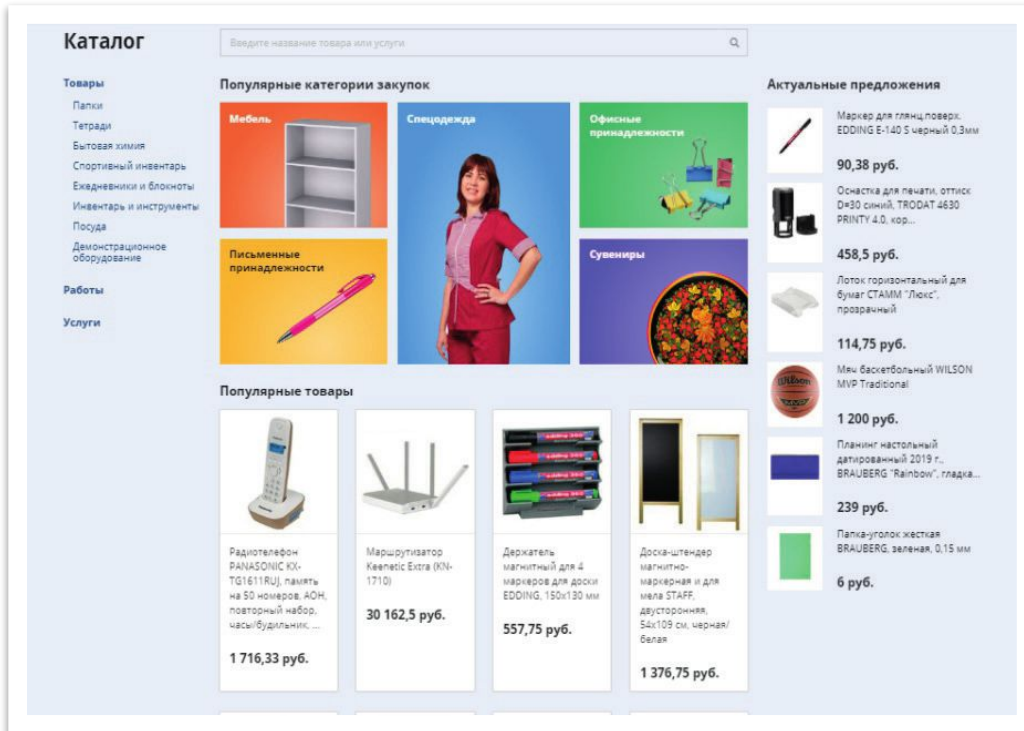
Каталог

Введите название товара или услуги

Товары
Папки
Тетради
Бытовая химия
Спортивный инвентарь
Ежедневники и блокноты
Инвентарь и инструменты
Посуда
Демонстрационное оборудование

Работы

Услуги

Популярные категории закупок

Мебель

Спецодежда

Офисные принадлежности

Письменные принадлежности

Сувениры

Популярные товары

Радиотелефон PANASONIC KX-TG1611RUJ, память на 50 номеров, АОН, повторный набор, часы/будильник, ...

1 716,33 руб.

Маршрутизатор Keenetic Extra (KN-1710)

30 162,5 руб.

Держатель магнитный для 4 маркеров для доски EDDING, 150x130 мм

557,75 руб.

Доска-штендер магнитно-маркерная и для мела STAFF, двусторонняя, 54x109 см, черная/белая

1 376,75 руб.

Актуальные предложения

Маркер для глянц.поверх. EDDING E-140 S черный 0.3мм

90,38 руб.

Оснастка для печати, оттиск D=30 синий, TRODAT 4630 PRINTY 4.0, кор...

458,5 руб.

Лоток горизонтальный для бумаг СТАММ "Люкс", прозрачный

114,75 руб.

Мяч баскетбольный WILSON MVP Traditional

1 200 руб.

Планинг настольный датированный 2019 г., BRAUBERG "Rainbow", гладка...

239 руб.

Папка-уголок жесткая BRAUBERG, зеленая, 0,15 мм

6 руб.